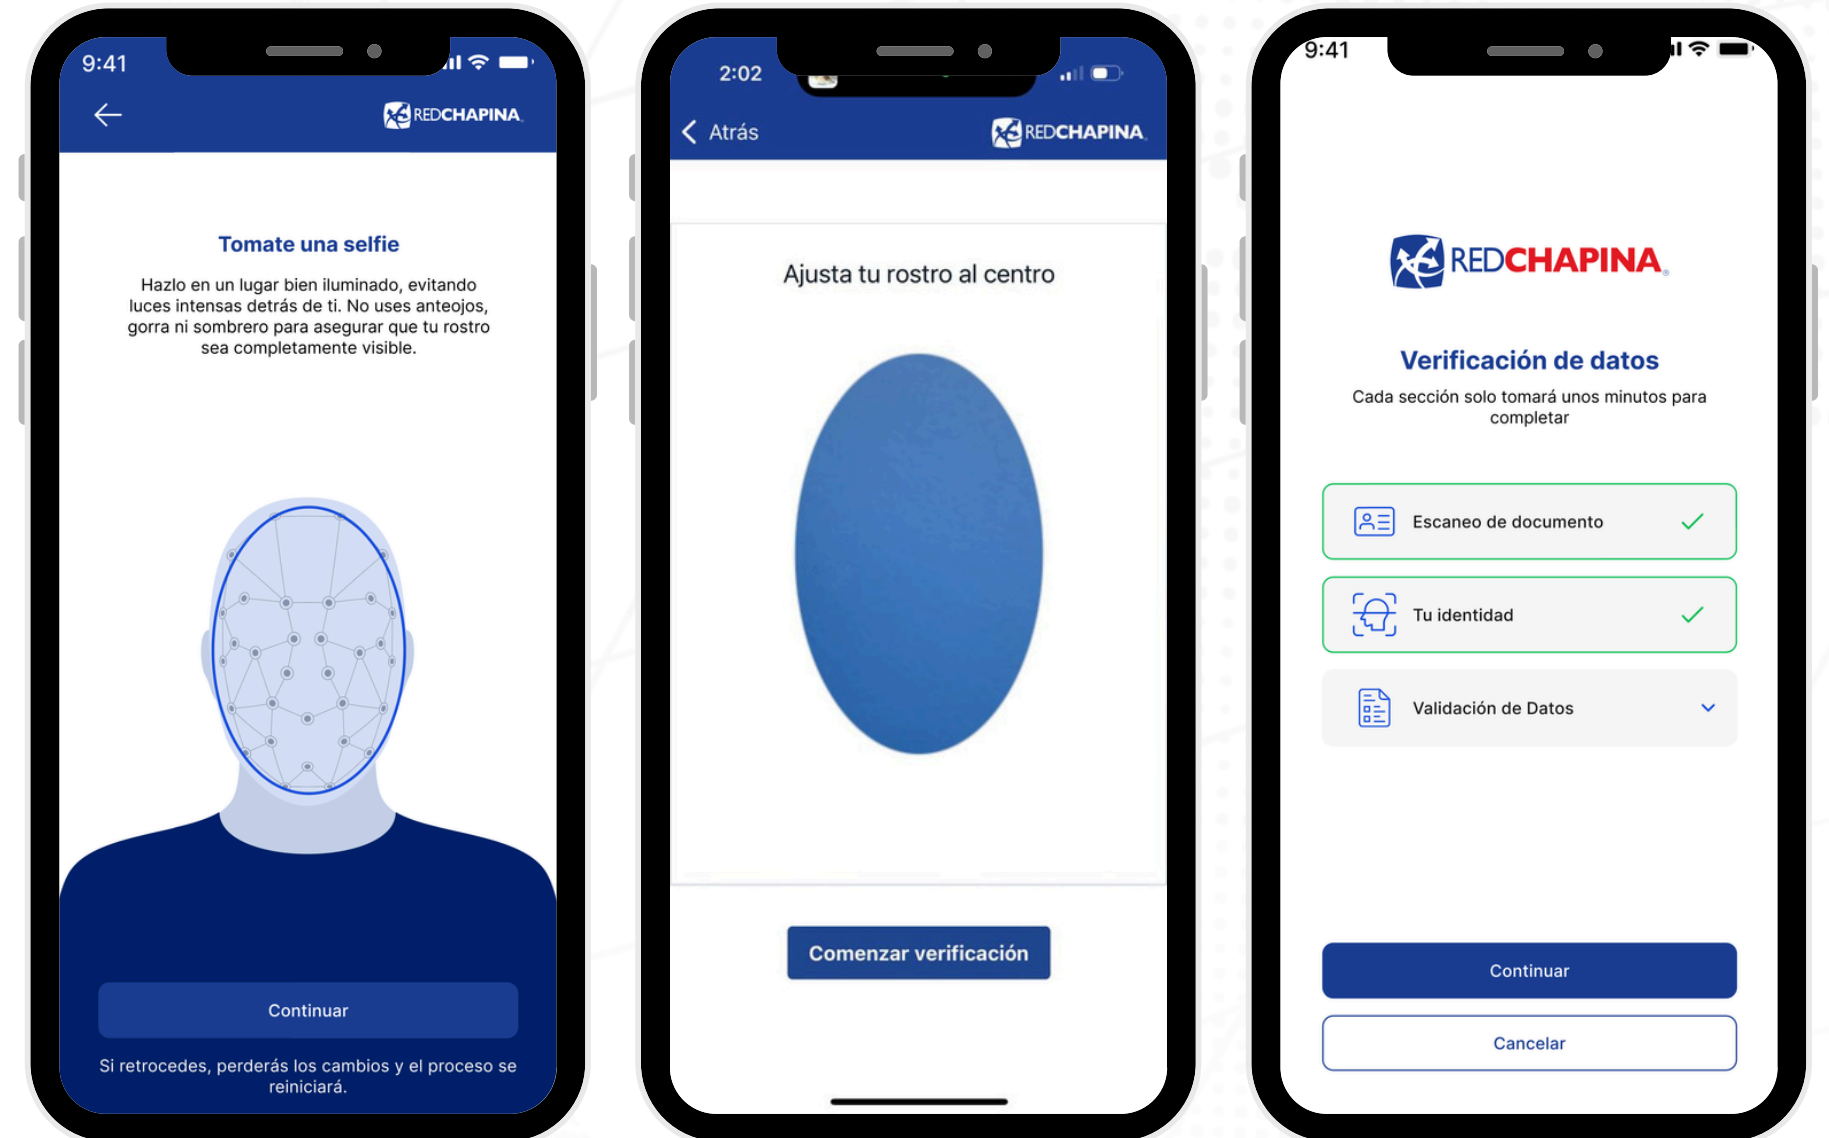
9:41

REDCHAPINA

Tomate una selfie

Hazlo en un lugar bien iluminado, evitando luces intensas detrás de ti. No uses anteojos, gorra ni sombrero para asegurar que tu rostro sea completamente visible.

Continuar

Si retrocedes, perderás los cambios y el proceso se reiniciará.

2:02

Atrás

REDCHAPINA

Ajusta tu rostro al centro

Comenzar verificación

9:41

REDCHAPINA

Verificación de datos

Cada sección solo tomará unos minutos para completar

Escaneo de documento

Tu identidad

Validación de Datos

Continuar

Cancelar